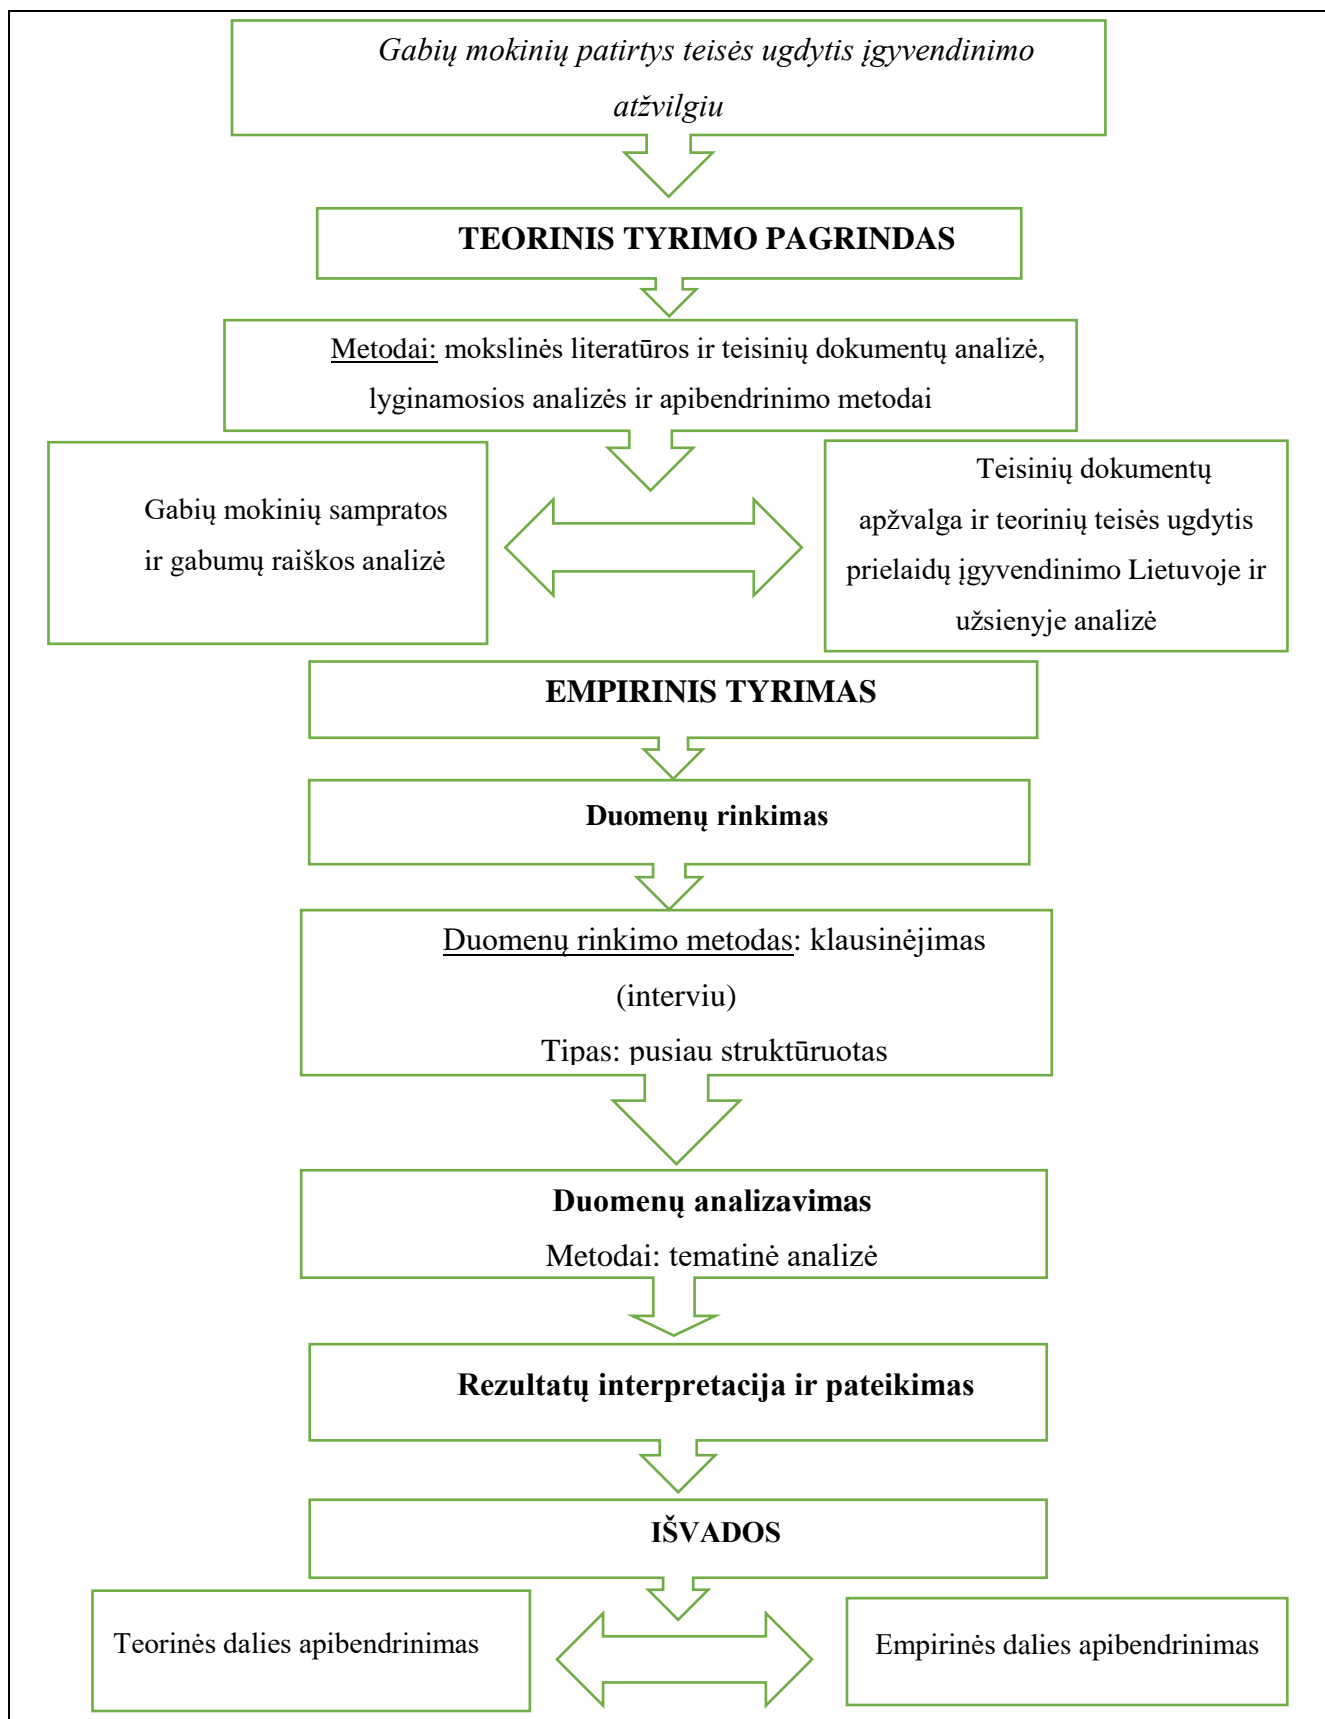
Gabių mokinių patirtys teisės ugdytis įgyvendinimo atžvilgiu

TEORINIS TYRIMO PAGRINDAS

Metodai: mokslinės literatūros ir teisinių dokumentų analizė, lyginamosios analizės ir apibendrinimo metodai

Gabių mokinių sampratos ir gabumų raiškos analizė

Teisinių dokumentų apžvalga ir teorinių teisės ugdytis prielaidų įgyvendinimo Lietuvoje ir užsienyje analizė

EMPIRINIS TYRIMAS

Duomenų rinkimas

Duomenų rinkimo metodas: klausinėjimas (interviu)

Tipas: pusiau struktūruotas

Duomenų analizavimas

Metodai: tematinė analizė

Rezultatų interpretacija ir pateikimas

IŠVADOS

Teorinės dalies apibendrinimas

Empirinės dalies apibendrinimas